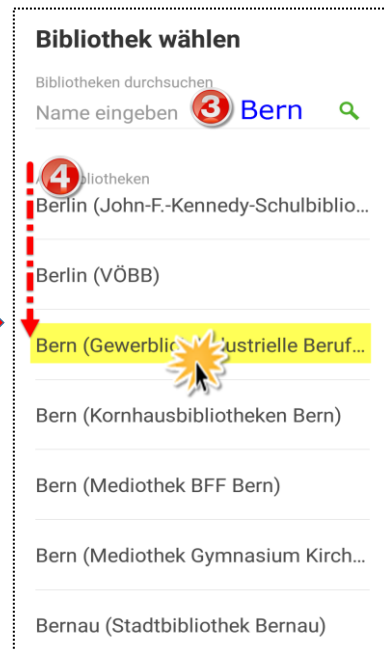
Bibliothek wählen

Bibliotheken durchsuchen

Name eingeben 3 Bern

4 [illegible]bibliotheken

Berlin (John-F.-Kennedy-Schulbiblio...

Berlin (VÖBB)

Bern (Gewerbl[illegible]ustrielle Beruf...

Bern (Kornhausbibliotheken Bern)

Bern (Mediothek BFF Bern)

Bern (Mediothek Gymnasium Kirch...

Bernau (Stadtbibliothek Bernau)